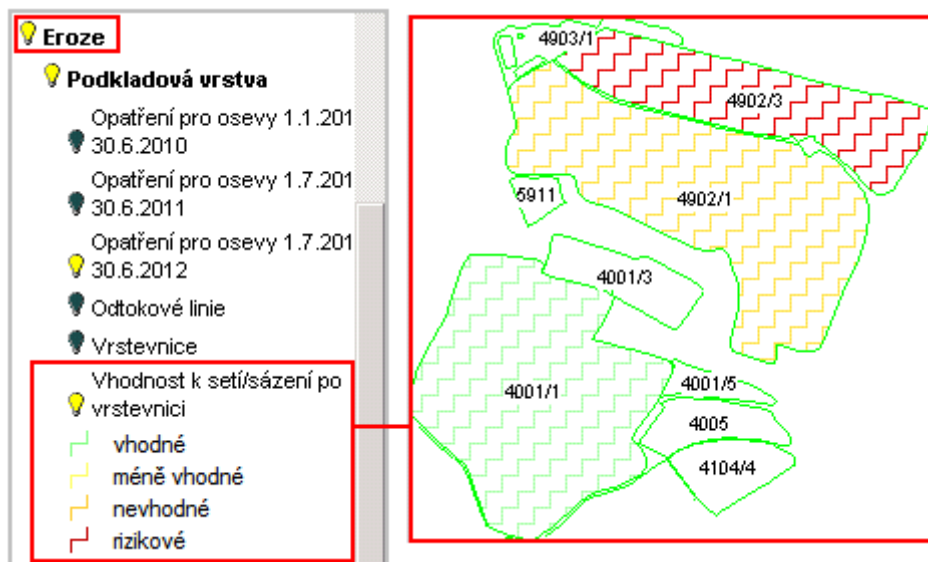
Eroze

Podkladová vrstva

Opatření pro osevy 1.1.201 30.6.2010

Opatření pro osevy 1.7.201 30.6.2011

Opatření pro osevy 1.7.201 30.6.2012

Odtokové linie

Vrstevnice

Vhodnost k setí/sázení po vrstevnici

vhodné

méně vhodné

nevhodné

rizikové

4903/1

4902/3

5911

4902/1

4001/3

4001/1

4001/5

4005

4104/4